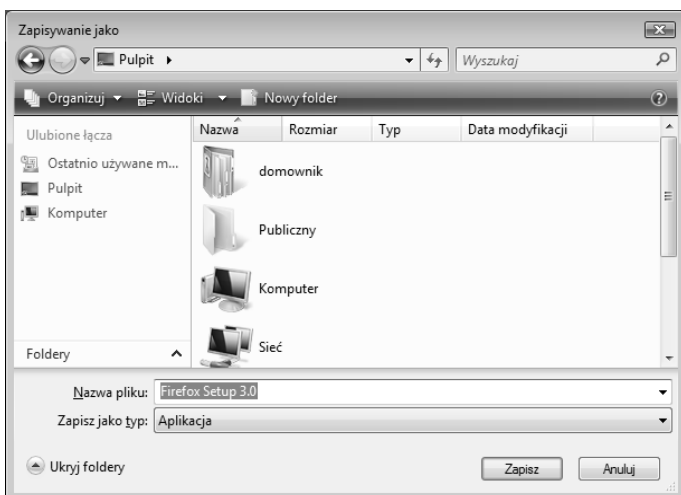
Zapisywanie jako

Pulpit ▸

Wyszukaj

Organizuj ▾ Widoki ▾ Nowy folder

Ulubione łącza

Ostatnio używane m...

Pulpit

Komputer

| Nazwa | Rozmiar | Typ | Data modyfikacji |
|---|---|---|---|
| domownik | | | |
| Publiczny | | | |
| Komputer | | | |
| Sieć | | | |

Foldery

Nazwa pliku: Firefox Setup 3.0

Zapisz jako typ: Aplikacja

Ukryj foldery

Zapisz

Anuluj